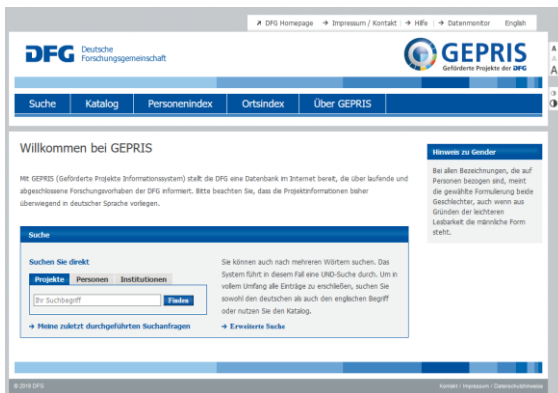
↗ DFG Homepage → Impressum / Kontakt → Hilfe → Datenmonitor English

DFG Deutsche Forschungsgemeinschaft

GEPRIS
Geförderte Projekte der DFG

A
A
A

Suche Katalog Personenindex Ortsindex Über GEPRIS

Willkommen bei GEPRIS

Mit GEPRIS (Geförderte Projekte Informationssystem) stellt die DFG eine Datenbank im Internet bereit, die über laufende und abgeschlossene Forschungsvorhaben der DFG informiert. Bitte beachten Sie, dass die Projektinformationen bisher überwiegend in deutscher Sprache vorliegen.

Suche

Suchen Sie direkt

Projekte Personen Institutionen

Ihr Suchbegriff Finden

→ Meine zuletzt durchgeführten Suchanfragen

Sie können auch nach mehreren Wörtern suchen. Das System führt in diesem Fall eine UND-Suche durch. Um in vollem Umfang alle Einträge zu erschließen, suchen Sie sowohl den deutschen als auch den englischen Begriff oder nutzen Sie den Katalog.

→ Erweiterte Suche

Hinweis zu Gender

Bei allen Bezeichnungen, die auf Personen bezogen sind, meint die gewählte Formulierung beide Geschlechter, auch wenn aus Gründen der leichteren Lesbarkeit die männliche Form steht.

© 2018 DFG

Kontakt | Impressum | Datenschutzhinweise